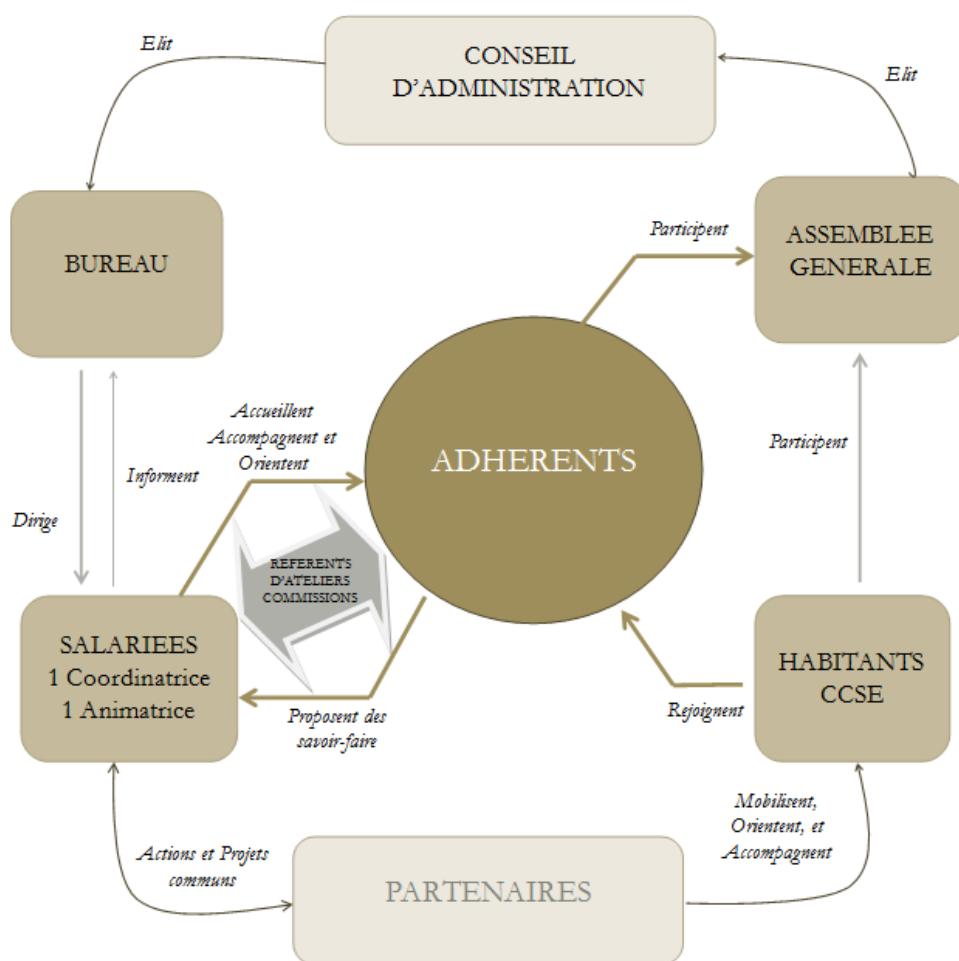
Elit

CONSEIL D'ADMINISTRATION

Elit

BUREAU

Participent

ASSEMBLEE GENERALE

Accueillent Accompagnent et Orientent

Informent

ADHERENTS

Participent

Dirige

REFERENTS D'ATELIERS COMMISSIONS

SALARIEES
1 Coordinatrice
1 Animatrice

HABITANTS CCSE

Rejoignent

Proposent des savoir-faire

Mobilisent, Orientent, et Accompagnent

Actions et Projets communs

PARTENAIRES